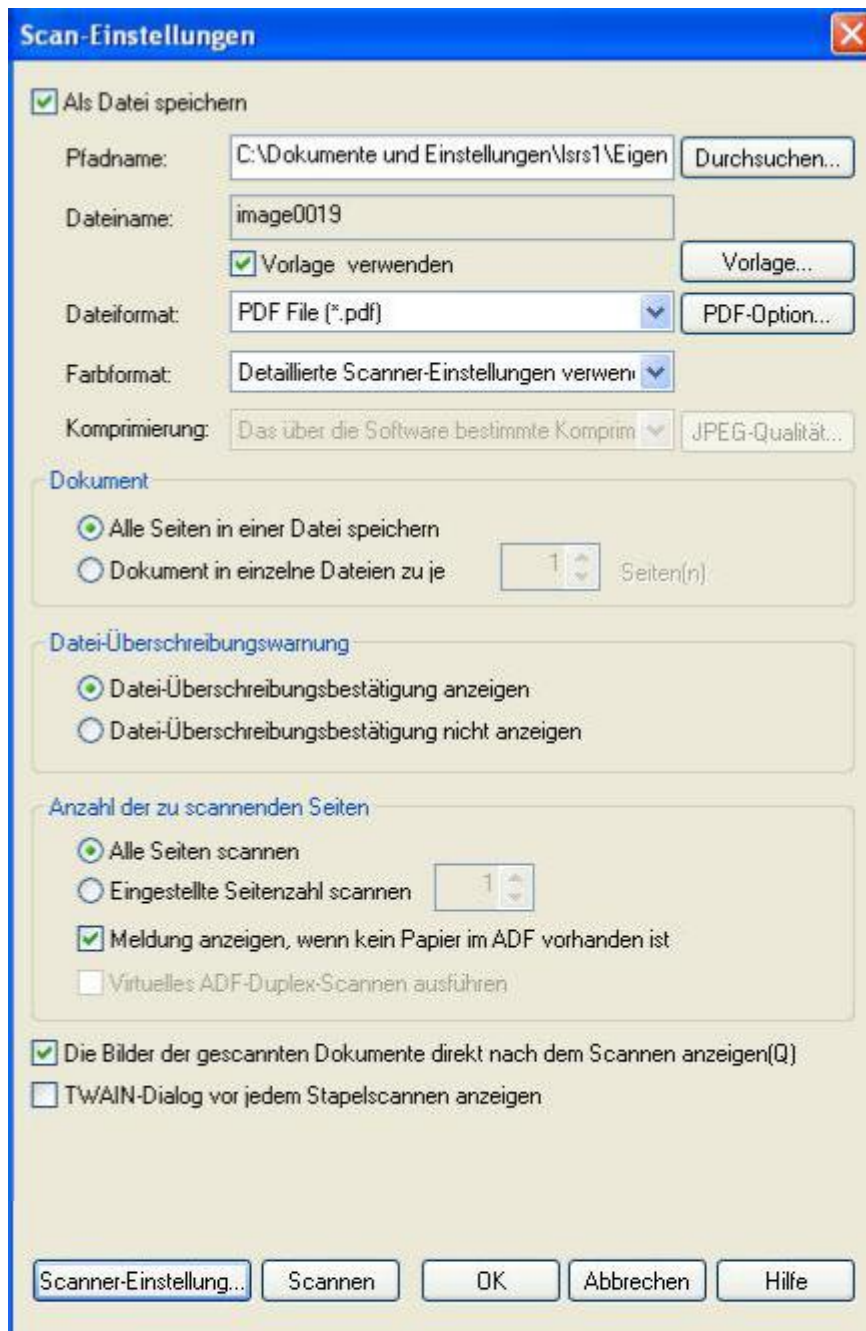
Scan-Einstellungen

Als Datei speichern

Pfadname: C:\Dokumente und Einstellungen\lsrs1\Eigen Durchsuchen...

Dateiname: image0019

Vorlage verwenden Vorlage...

Dateiformat: PDF File (*.pdf) PDF-Option...

Farbformat: Detaillierte Scanner-Einstellungen verwen

Komprimierung: Das über die Software bestimmte Komprim JPEG-Qualität...

Dokument

Alle Seiten in einer Datei speichern

Dokument in einzelne Dateien zu je 1 Seiten(n)

Datei-Überschreibungswarnung

Datei-Überschreibungsbestätigung anzeigen

Datei-Überschreibungsbestätigung nicht anzeigen

Anzahl der zu scannenden Seiten

Alle Seiten scannen

Eingestellte Seitenzahl scannen 1

Meldung anzeigen, wenn kein Papier im ADF vorhanden ist

Virtuelles ADF-Duplex-Scannen ausführen

Die Bilder der gescannten Dokumente direkt nach dem Scannen anzeigen(Q)

TWAIN-Dialog vor jedem Stapelscannen anzeigen

Scanner-Einstellung... Scannen OK Abbrechen Hilfe